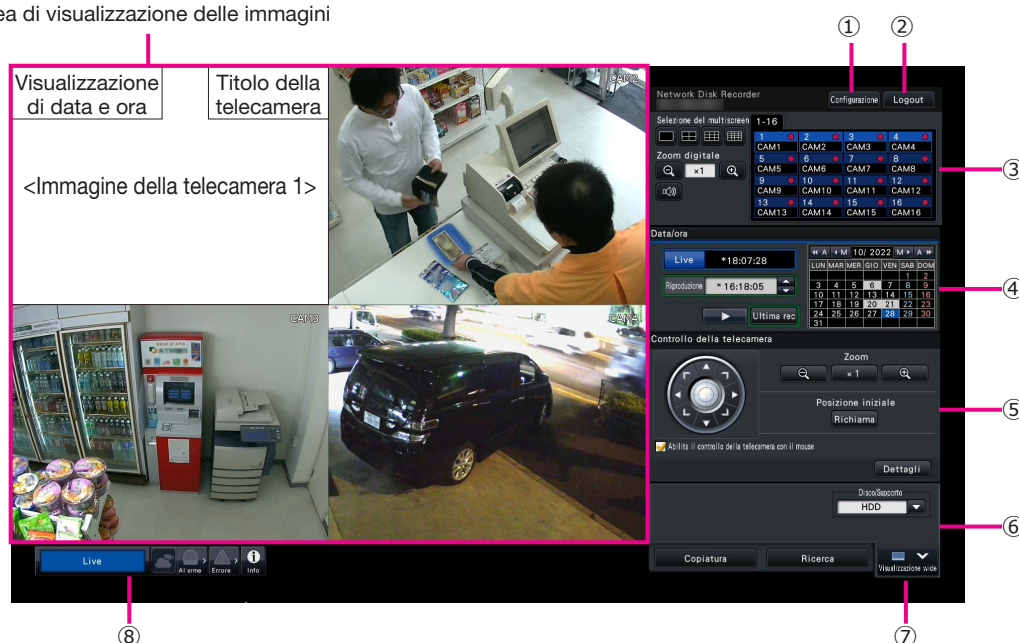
ea di visualizzazione delle immagini

Visualizzazione di data e ora

Titolo della telecamera

<Immagine della telecamera 1>

CAM2

CAM3

CAM4

①

②

Network Disk Recorder

Configurazione

Logout

Selezione del multiscreen

1-16

| 1 | 2 | 3 | 4 |
|---|---|---|---|
| CAM1 | CAM2 | CAM3 | CAM4 |
| 5 | 6 | 7 | 8 |
| CAM5 | CAM6 | CAM7 | CAM8 |
| 9 | 10 | 11 | 12 |
| CAM9 | CAM10 | CAM11 | CAM12 |
| 13 | 14 | 15 | 16 |
| CAM13 | CAM14 | CAM15 | CAM16 |

Zoom digitale

×1

③

Data/ora

Live

*18:07:28

Riproduzione

* 16:18:05

Ultima rec

◄◄ A ◄ M 10/ 2022 M ► A ►►

| LUN | MAR | MER | GIO | VEN | SAB | DOM |
|---|---|---|---|---|---|---|
| | | | | | 1 | 2 |
| 3 | 4 | 5 | 6 | 7 | 8 | 9 |
| 10 | 11 | 12 | 13 | 14 | 15 | 16 |
| 17 | 18 | 19 | 20 | 21 | 22 | 23 |
| 24 | 25 | 26 | 27 | 28 | 29 | 30 |
| 31 | | | | | | |

④

Controllo della telecamera

Zoom

× 1

Posizione iniziale

Richiama

⑤

Abilita il controllo della telecamera con il mouse

Dettagli

Disco/Supporto

HDD

⑥

Copiatura

Ricerca

Visualizzazione wide

⑦

Live

Allarme

Errore

Info

⑧